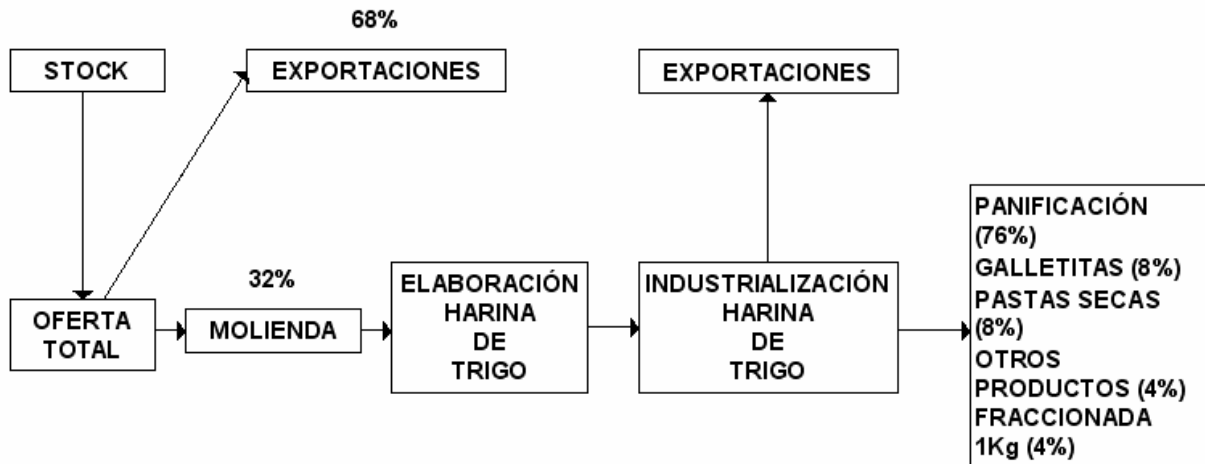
68%

STOCK

EXPORTACIONES

EXPORTACIONES

PANIFICACIÓN (76%)
GALLETITAS (8%)
PASTAS SECAS (8%)
OTROS PRODUCTOS (4%)
FRACCIONADA 1Kg (4%)

32%

OFERTA TOTAL

MOLIENDA

ELABORACIÓN HARINA DE TRIGO

INDUSTRIALIZACIÓN HARINA DE TRIGO